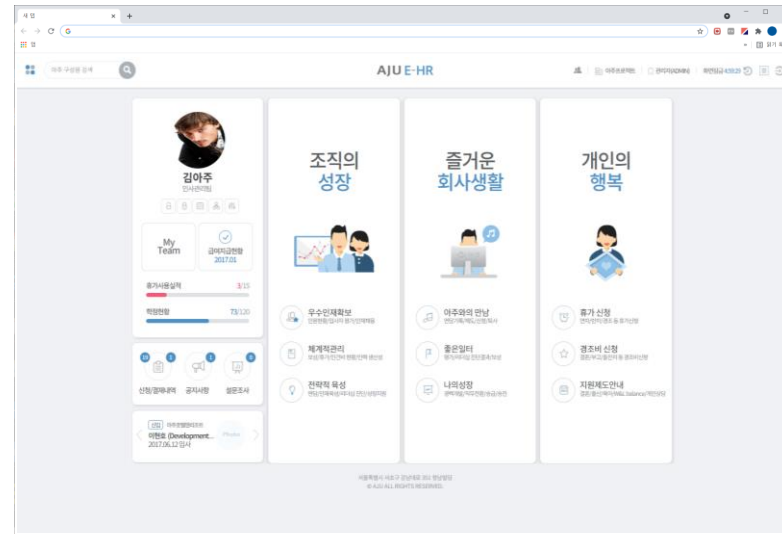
새 탭 × +

G

AJU E-HR

김아주
인사관리팀

My Team

급여지급현황
2017.01

휴가사용실적 3/15

학점현황 73/120

신청/결재내역 공지사항 설문조사

이현호 (Development...
2017.06.12 입사

조직의 성장

우수인재확보

체계적관리

전략적 육성

즐거운 회사생활

아주와의 만남

좋은일터

나의성장

개인의 행복

휴가 신청

경조비 신청

지원제도안내

© AJU ALL RIGHTS RESERVED.